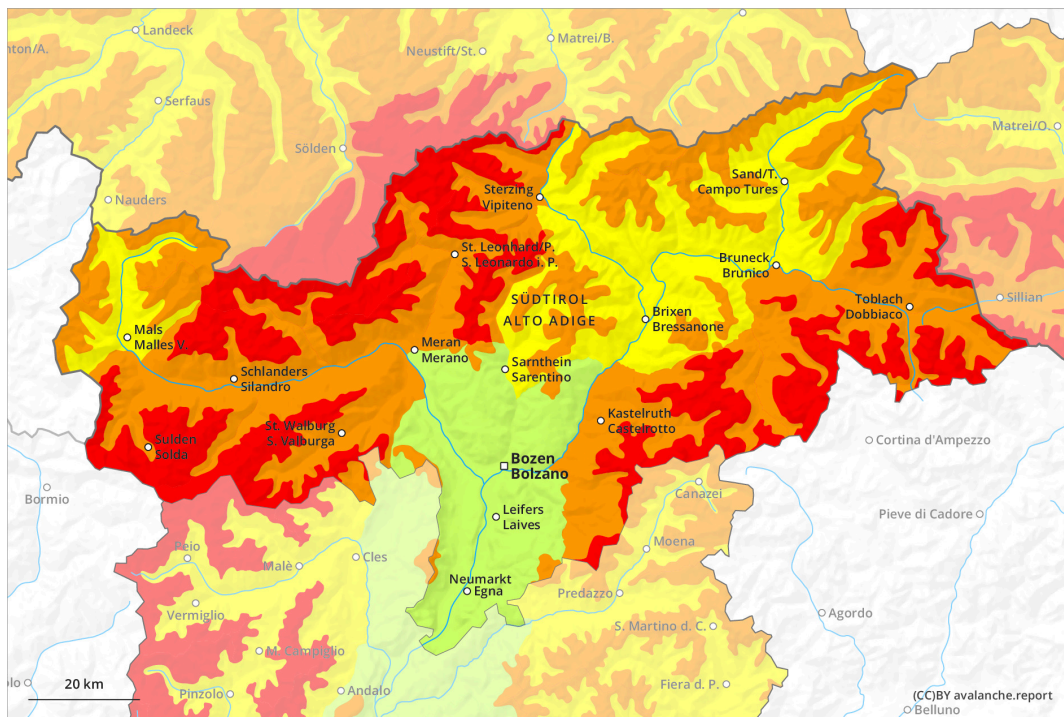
nton/A.
Landeck
Neustift/St.
Matrei/B.
Serfaus
Sölden
Matrei/O.
Nauders
Sand/T.
Campo Tures
Sterzing
Vipiteno
St. Leonhard/P.
S. Leonardo i. P.
Bruneck
Brunico
SÜDTIROL
ALTO ADIGE
Brixen
Bressanone
Toblach
Dobbiaco
Sillian
Mals
Malles V.
Meran
Merano
Sarnthein
Sarentino
Schlanders
Silandro
Kastelruth
Castelrotto
Sulden
Solda
St. Walburg
S. Valburga
Cortina d'Ampezzo
Bozen
Bolzano
Bormio
Canazei
Leifers
Laives
Pieve di Cadore
Peio
Malè
Cles
Moena
Neumarkt
Egna
Predazzo
Vermiglio
S. Martino d. C.
Agordo
M. Campiglio
lo
20 km
Pinzolo
Andalo
Fiera d. P.
(CC)BY avalanche.report
Belluno